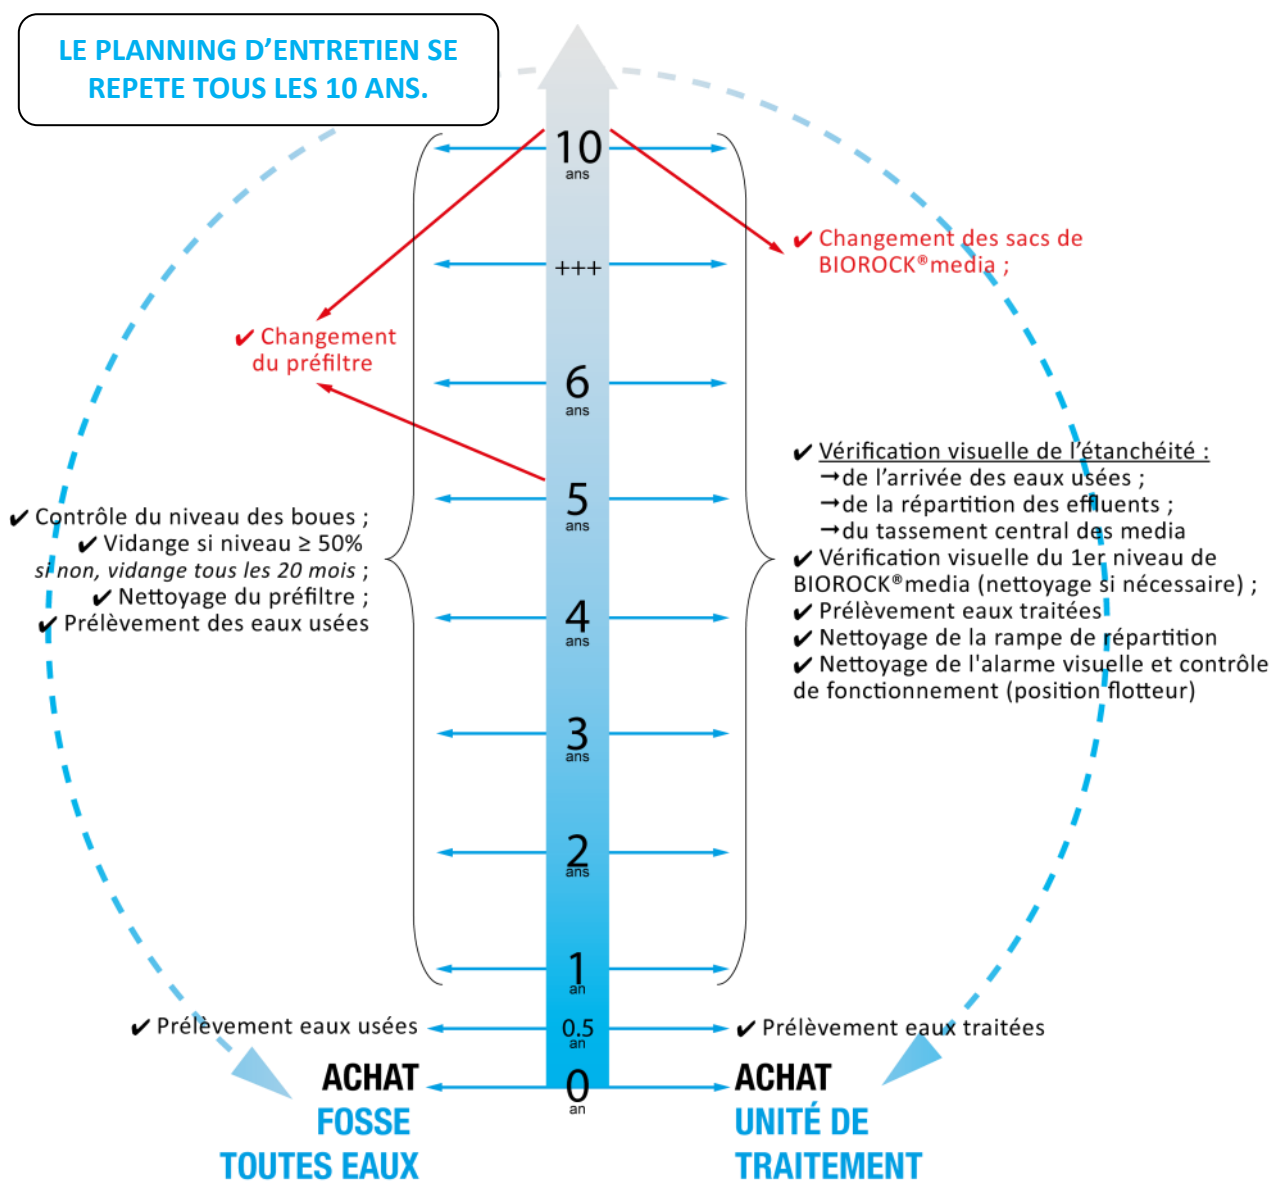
LE PLANNING D’ENTRETIEN SE REPETE TOUS LES 10 ANS.

10 ans

+++

6 ans

5 ans

4 ans

3 ans

2 ans

1 an

0.5 an

0 an

✔ Changement des sacs de BIOROCK®media ;

✔ Changement du préfiltre

✔ Vérification visuelle de l’étanchéité :
→de l’arrivée des eaux usées ;
→de la répartition des effluents ;
→du tassement central des media
✔ Vérification visuelle du 1er niveau de BIOROCK®media (nettoyage si nécessaire) ;
✔ Prélèvement eaux traitées
✔ Nettoyage de la rampe de répartition
✔ Nettoyage de l'alarme visuelle et contrôle de fonctionnement (position flotteur)

✔ Contrôle du niveau des boues ;
✔ Vidange si niveau ≥ 50%
si non, vidange tous les 20 mois ;
✔ Nettoyage du préfiltre ;
✔ Prélèvement des eaux usées

✔ Prélèvement eaux usées

✔ Prélèvement eaux traitées

ACHAT
FOSSE
TOUTES EAUX

ACHAT
UNITÉ DE
TRAITEMENT